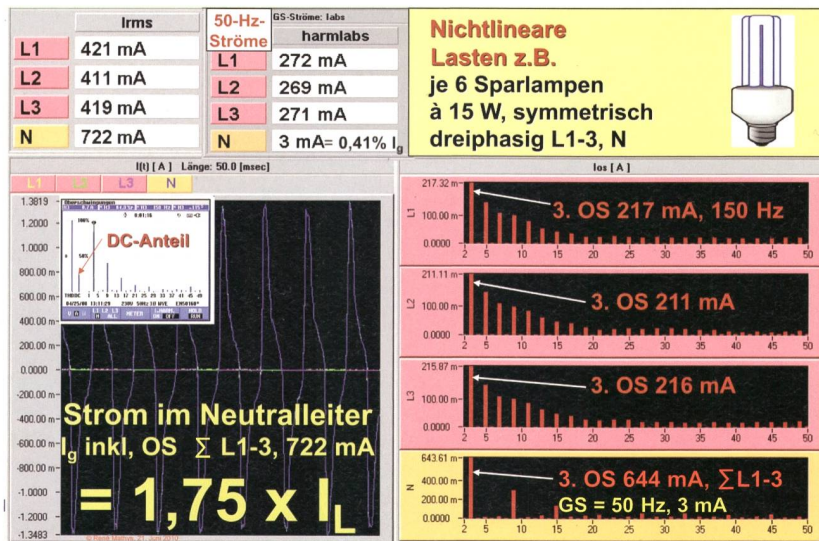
| | Irms |
|---|---|
| L1 | 421 mA |
| L2 | 411 mA |
| L3 | 419 mA |
| N | 722 mA |

50-Hz-Ströme

GS-Ströme: Iabs

| | harmIabs |
|---|---|
| L1 | 272 mA |
| L2 | 269 mA |
| L3 | 271 mA |
| N | 3 mA= 0,41% $I_g$ |

Nichtlineare Lasten z.B.
je 6 Sparlampen à 15 W, symmetrisch dreiphasig L1-3, N

I(t) [ A ] Länge: 50.0 [msec]

L1 L2 L3 N

1.3819
1.2000
1.0000
800.00 m
600.00 m
400.00 m
200.00 m
0.0000
-200.00 m
-400.00 m
-600.00 m
-800.00 m
-1.0000
-1.2000
-1.3483

DC-Anteil

Strom im Neutralleiter
$I_g$ inkl, OS $\sum$ L1-3, 722 mA
= 1,75 x $I_L$

© René Mathys, 21. Juni 2010

Ios [ A ]

L1
217.32 m
100.00 m
0.0000
3. OS 217 mA, 150 Hz

L2
211.11 m
100.00 m
0.0000
3. OS 211 mA

L3
215.87 m
100.00 m
0.0000
3. OS 216 mA

N
643.61 m
400.00 m
200.00 m
0.0000
3. OS 644 mA, $\sum$L1-3
GS = 50 Hz, 3 mA

2 5 10 15 20 25 30 35 40 45 50